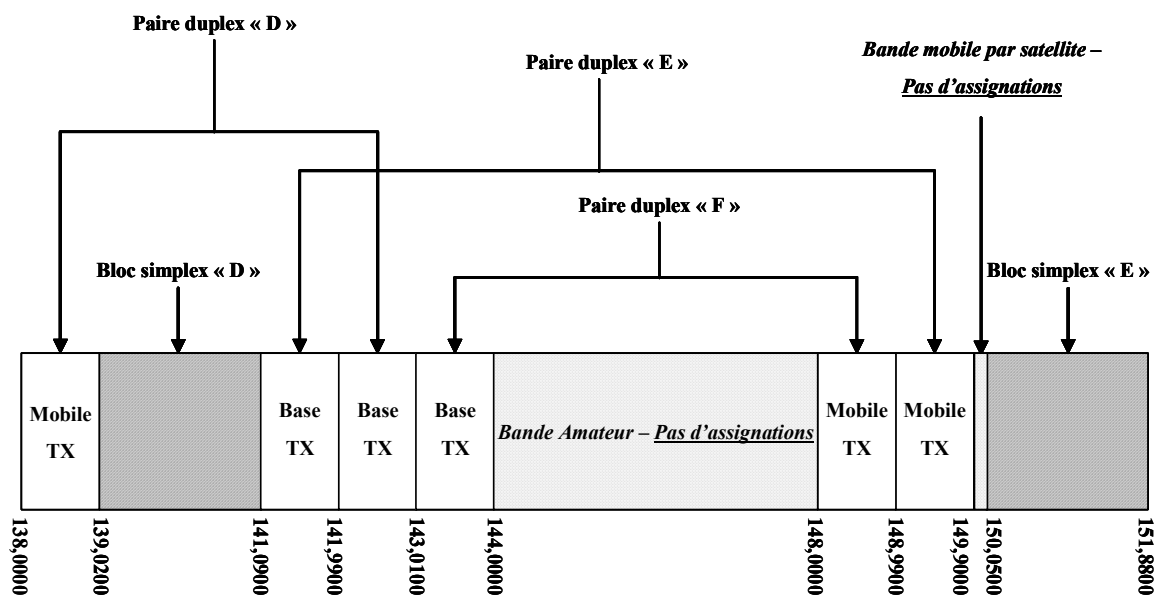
Paire duplex « D »

Paire duplex « E »

Bande mobile par satellite – Pas d'assignations

Paire duplex « F »

Bloc simplex « D »

Bloc simplex « E »

Mobile TX

Base TX

Base TX

Base TX

Bande Amateur – Pas d'assignations

Mobile TX

Mobile TX

138,0000

139,0200

141,0900

141,9900

143,0100

144,0000

148,0000

148,9900

149,9000

150,0500

151,8800